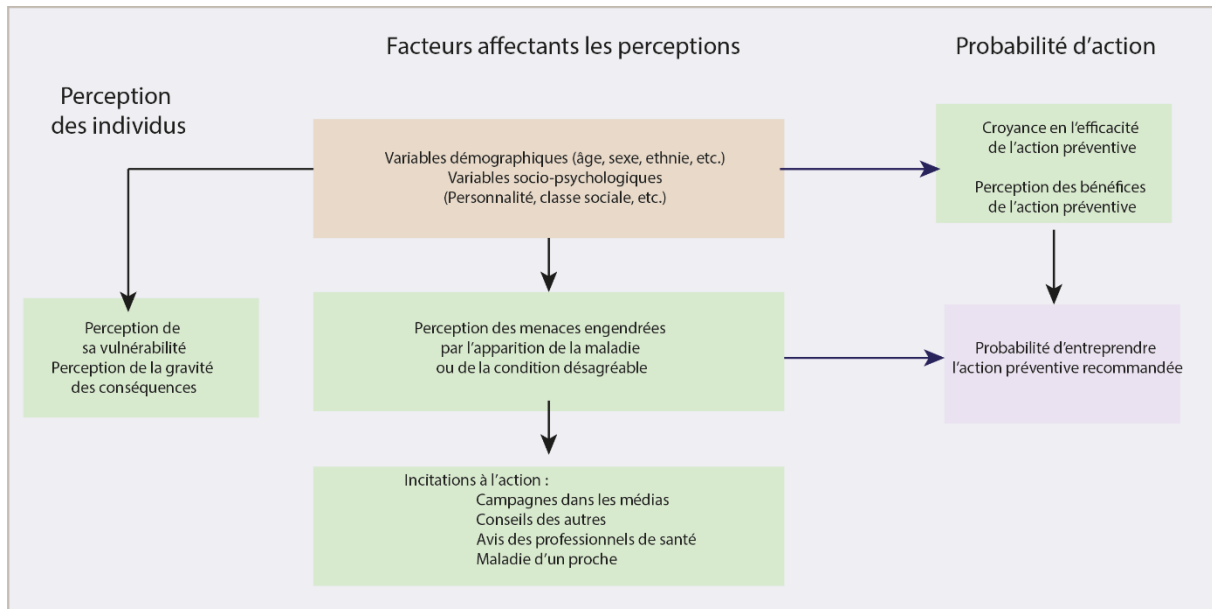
Facteurs affectants les perceptions

Probabilité d'action

Perception des individus

Variables démographiques (âge, sexe, ethnie, etc.)
Variables socio-psychologiques
(Personnalité, classe sociale, etc.)

Croyance en l'efficacité de l'action préventive

Perception des bénéfices de l'action préventive

Perception de sa vulnérabilité
Perception de la gravité des conséquences

Perception des menaces engendrées par l'apparition de la maladie ou de la condition désagréable

Probabilité d'entreprendre l'action préventive recommandée

Incitations à l'action :
Campagnes dans les médias
Conseils des autres
Avis des professionnels de santé
Maladie d'un proche